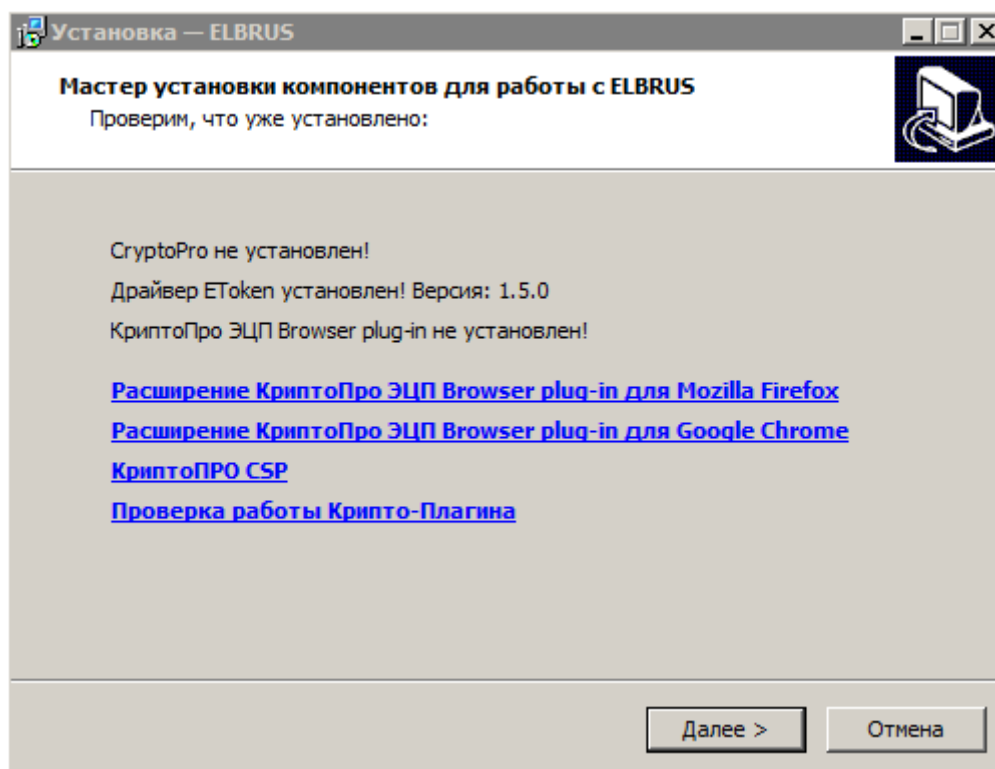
Установка — ELBRUS

Мастер установки компонентов для работы с ELBRUS
Проверим, что уже установлено:

CryptoPro не установлен!
Драйвер EToken установлен! Версия: 1.5.0
КриптоПро ЭЦП Browser plug-in не установлен!

Расширение КриптоПро ЭЦП Browser plug-in для Mozilla Firefox
Расширение КриптоПро ЭЦП Browser plug-in для Google Chrome
КриптоПРО CSP
Проверка работы Крипто-Плагина

Далее >
Отмена